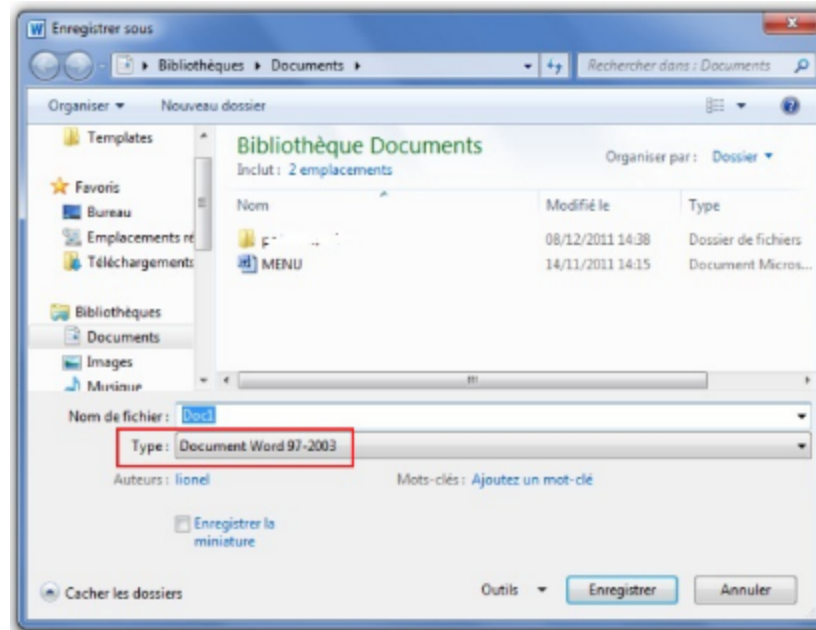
Enregistrer sous

Bibliothèques ▸ Documents ▸

Rechercher dans : Documents

Organiser ▾ Nouveau dossier

Templates

Favoris

Bureau

Emplacements re

Téléchargements

Bibliothèques

Documents

Images

Musique

Bibliothèque Documents

Inclut : 2 emplacements

Organiser par : Dossier ▾

| Nom | Modifié le | Type |
|---|---|---|
| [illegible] | 08/12/2011 14:38 | Dossier de fichiers |
| MENU | 14/11/2011 14:15 | Document Micros... |

Nom de fichier : Doc1

Type : Document Word 97-2003

Auteurs : lionel

Mots-clés : Ajoutez un mot-clé

Enregistrer la miniature

Cacher les dossiers

Outils ▾

Enregistrer

Annuler